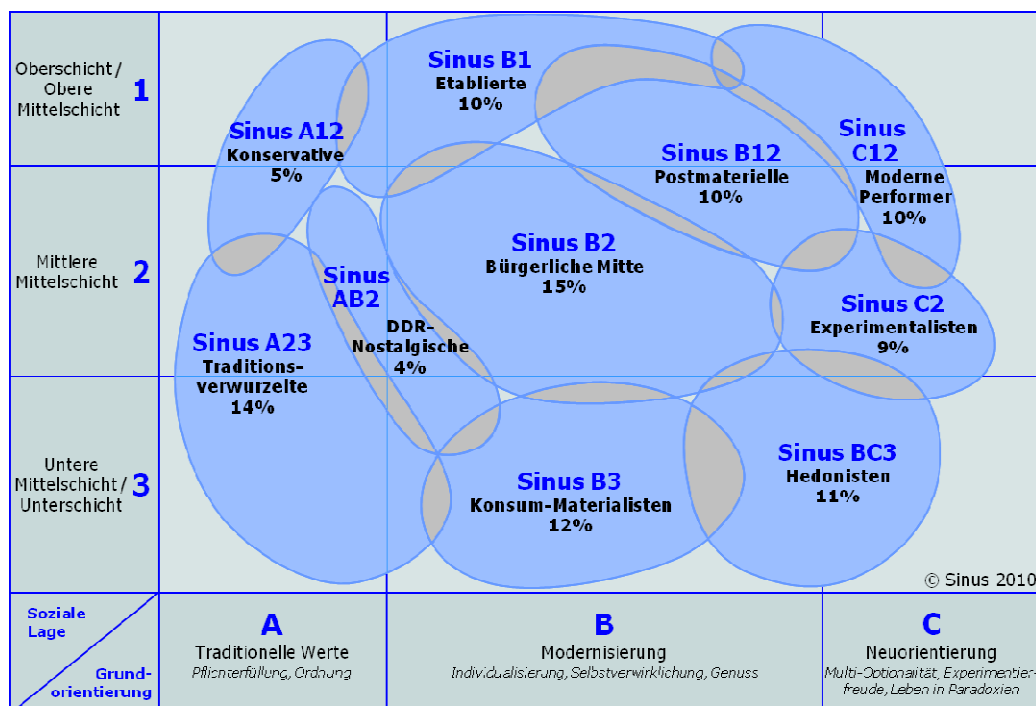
Oberschicht / Obere Mittelschicht 1

Mittlere Mittelschicht 2

Untere Mittelschicht / Unterschicht 3

Sinus B1
Etablierte
10%

Sinus A12
Konservative
5%

Sinus B12
Postmaterielle
10%

Sinus C12
Moderne Performer
10%

Sinus B2
Bürgerliche Mitte
15%

Sinus AB2
DDR-Nostalgische
4%

Sinus A23
Traditionsverwurzelte
14%

Sinus C2
Experimentalisten
9%

Sinus B3
Konsum-Materialisten
12%

Sinus BC3
Hedonisten
11%

© Sinus 2010

Soziale Lage

Grundorientierung

A
Traditionelle Werte
Pflichterfüllung, Ordnung

B
Modernisierung
Individualisierung, Selbstverwirklichung, Genuss

C
Neuorientierung
Multi-Optionalität, Experimentierfreude, Leben in Paradoxien